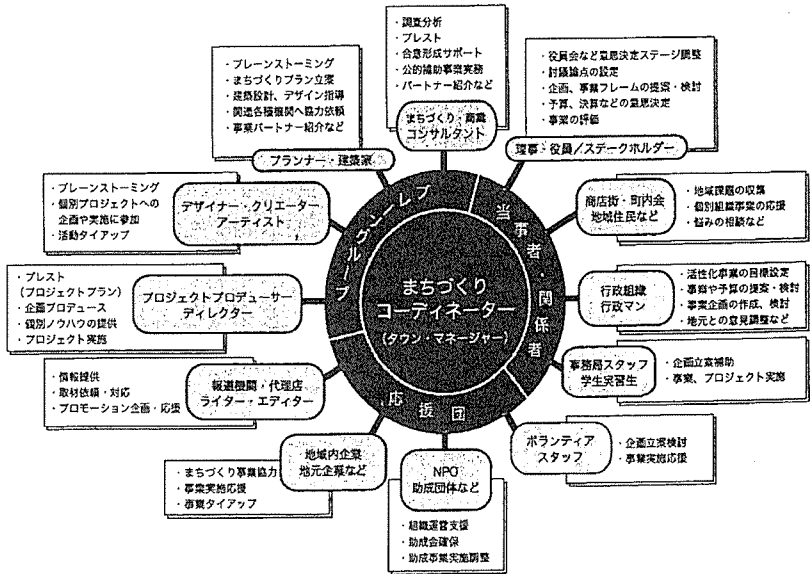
・調査分析
・プレスト
・合意形成サポート
・公的補助事業実務
・パートナー紹介など

まちづくり・商業コンサルタント

・ブレーンストーミング
・まちづくりプラン立案
・建築設計、デザイン指導
・関連各種機関へ協力依頼
・事業パートナー紹介など

プランナー・建築家

・役員会など意思決定ステージ調整
・討議論点の設定
・企画、事業フレームの提案・検討
・予算、決算などの意思決定
・事業の評価

理事・役員／ステークホルダー

・ブレーンストーミング
・個別プロジェクトへの企画や実施に参加
・活動タイアップ

デザイナー・クリエーター・アーティスト

商店街・町内会
地域住民など

・地域課題の収集
・個別組織事業の応援
・悩みの相談など

ブレーングループ

当事者・関係者

まちづくり
コーディネーター
（タウン・マネージャー）

・プレスト
（プロジェクトプラン）
・企画プロデュース
・個別ノウハウの提供
・プロジェクト実施

プロジェクトプロデューサー
ディレクター

行政組織
行政マン

・活性化事業の目標設定
・事業や予算の提案・検討
・事業企画の作成、検討
・地元との意見調整など

・情報提供
・取材依頼・対応
・プロモーション企画・応援

報道機関・代理店
ライター・エディター

応援団

事務局スタッフ
学生実習生

・企画立案補助
・事業、プロジェクト実施

ボランティア
スタッフ

・企画立案検討
・事業実施応援

地域内企業
地元企業など

・まちづくり事業協力
・事業実施応援
・事業タイアップ

NPO
助成団体など

・組織運営支援
・助成金確保
・助成事業実施調整